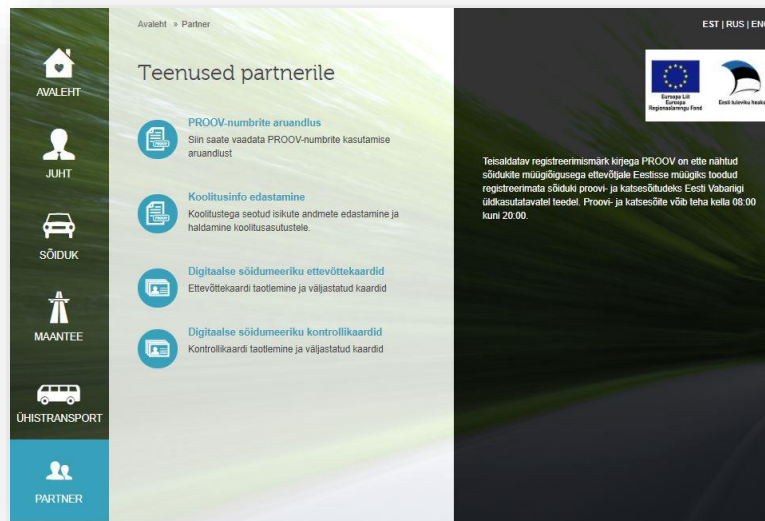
AVALEHT

JUHT

SÕIDUK

MAANTEE

ÜHISTRANSPORT

PARTNER

Avaleht » Partner

Teenused partnerile

PROOV-numbrite aruandlus
Siin saate vaadata PROOV-numbrite kasutamise aruandlust

Koolitusinfo edastamine
Koolitustega seotud isikute andmete edastamine ja haldamine koolitusasutustele.

Digitaalse sõidumeeriku ettevõttekaardid
Ettevõttekaardi taotlemine ja väljastatud kaardid

Digitaalse sõidumeeriku kontrollikaardid
Kontrollikaardi taotlemine ja väljastatud kaardid

EST | RUS | ENG

Euroopa Liit Euroopa Regionaalarengu Fond

Eesti tuleviku heaks

Teisaldatav registreerimismärk kirjega PROOV on ette nähtud sõidukite müügiõigusega ettevõtjale Eestisse müügiks toodud registreerimata sõiduki proovi- ja katsesõitudeks Eesti Vabariigi üldkasutatavatel teedel. Proovi- ja katsesõite võib teha kella 08:00 kuni 20:00.